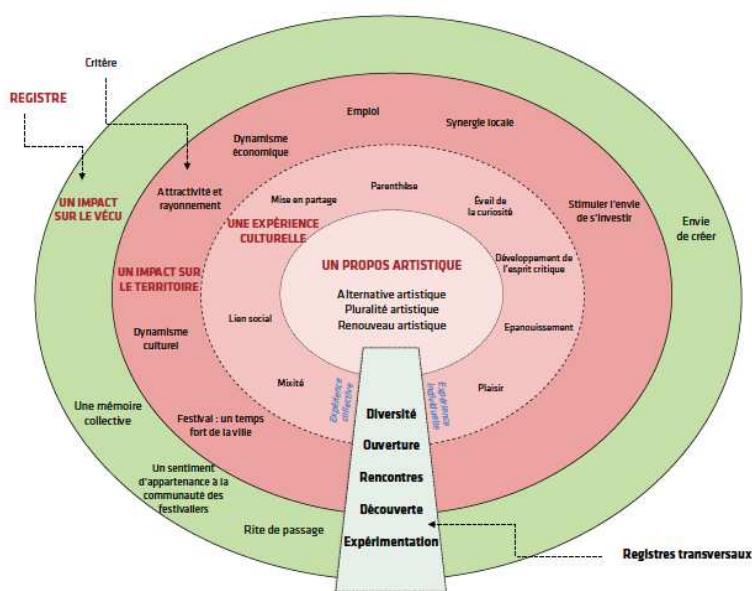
Critère

REGISTRE

UN IMPACT SUR LE VÉCU

Emploi

Synergie locale

Dynamisme économique

Attractivité et rayonnement

Stimuler l'envie de s'investir

Envie de créer

Mise en partage

Parenthèse

Éveil de la curiosité

UNE EXPÉRIENCE CULTURELLE

UN IMPACT SUR LE TERRITOIRE

UN PROPOS ARTISTIQUE

Développement de l'esprit critique

Alternative artistique
Pluralité artistique
Renouveau artistique

Lien social

Epanouissement

Dynamisme culturel

Mixité

Expérience collective

Expérience individuelle

Plaisir

Une mémoire collective

Festival : un temps fort de la ville

Diversité

Ouverture

Rencontres

Un sentiment d'appartenance à la communauté des festivaliers

Découverte

Rite de passage

Expérimentation

Registres transversaux